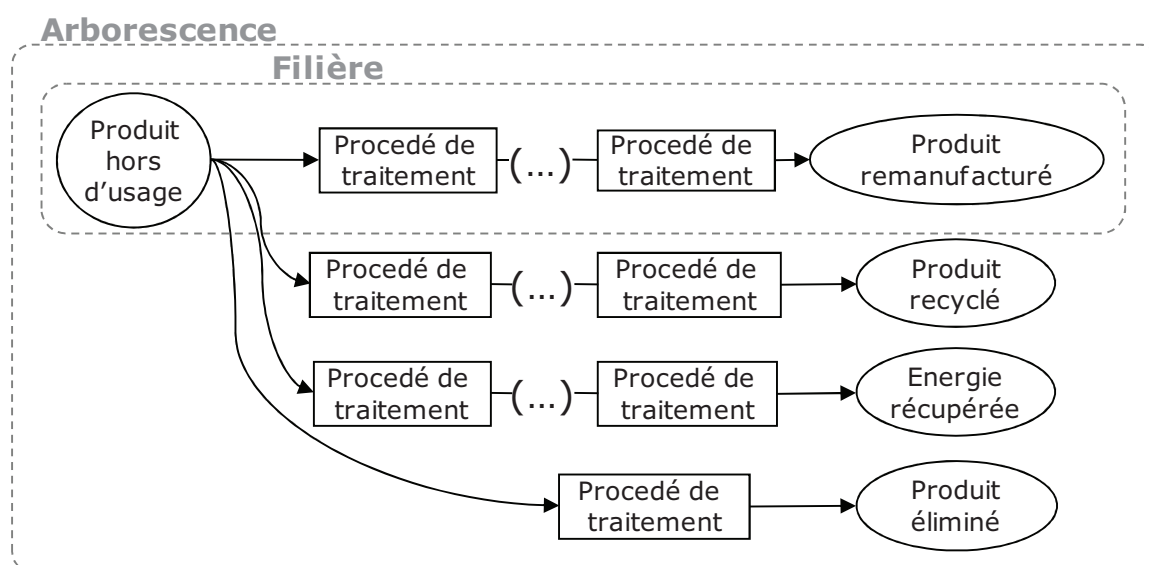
Arborescence

Filière

Produit hors d'usage

Procedé de traitement

(...)

Procedé de traitement

Produit remanufacturé

Procedé de traitement

(...)

Procedé de traitement

Produit recyclé

Procedé de traitement

(...)

Procedé de traitement

Energie récupérée

Procedé de traitement

Produit éliminé